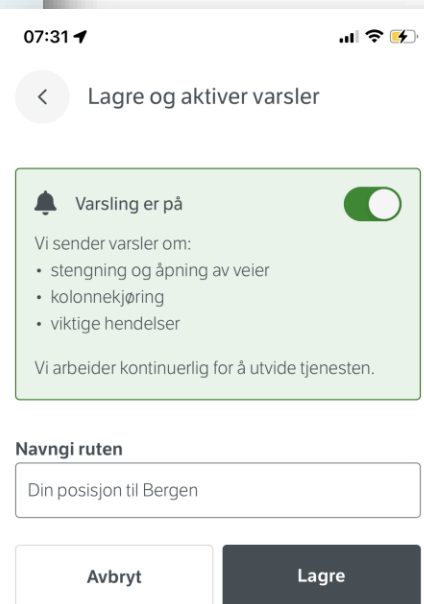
07:31

Lagre og aktiver varsler

Varsling er på

Vi sender varsler om:
• stengning og åpning av veier
• kolonnekjøring
• viktige hendelser

Vi arbeider kontinuerlig for å utvide tjenesten.

Navngi ruten

Din posisjon til Bergen

Avbryt

Lagre